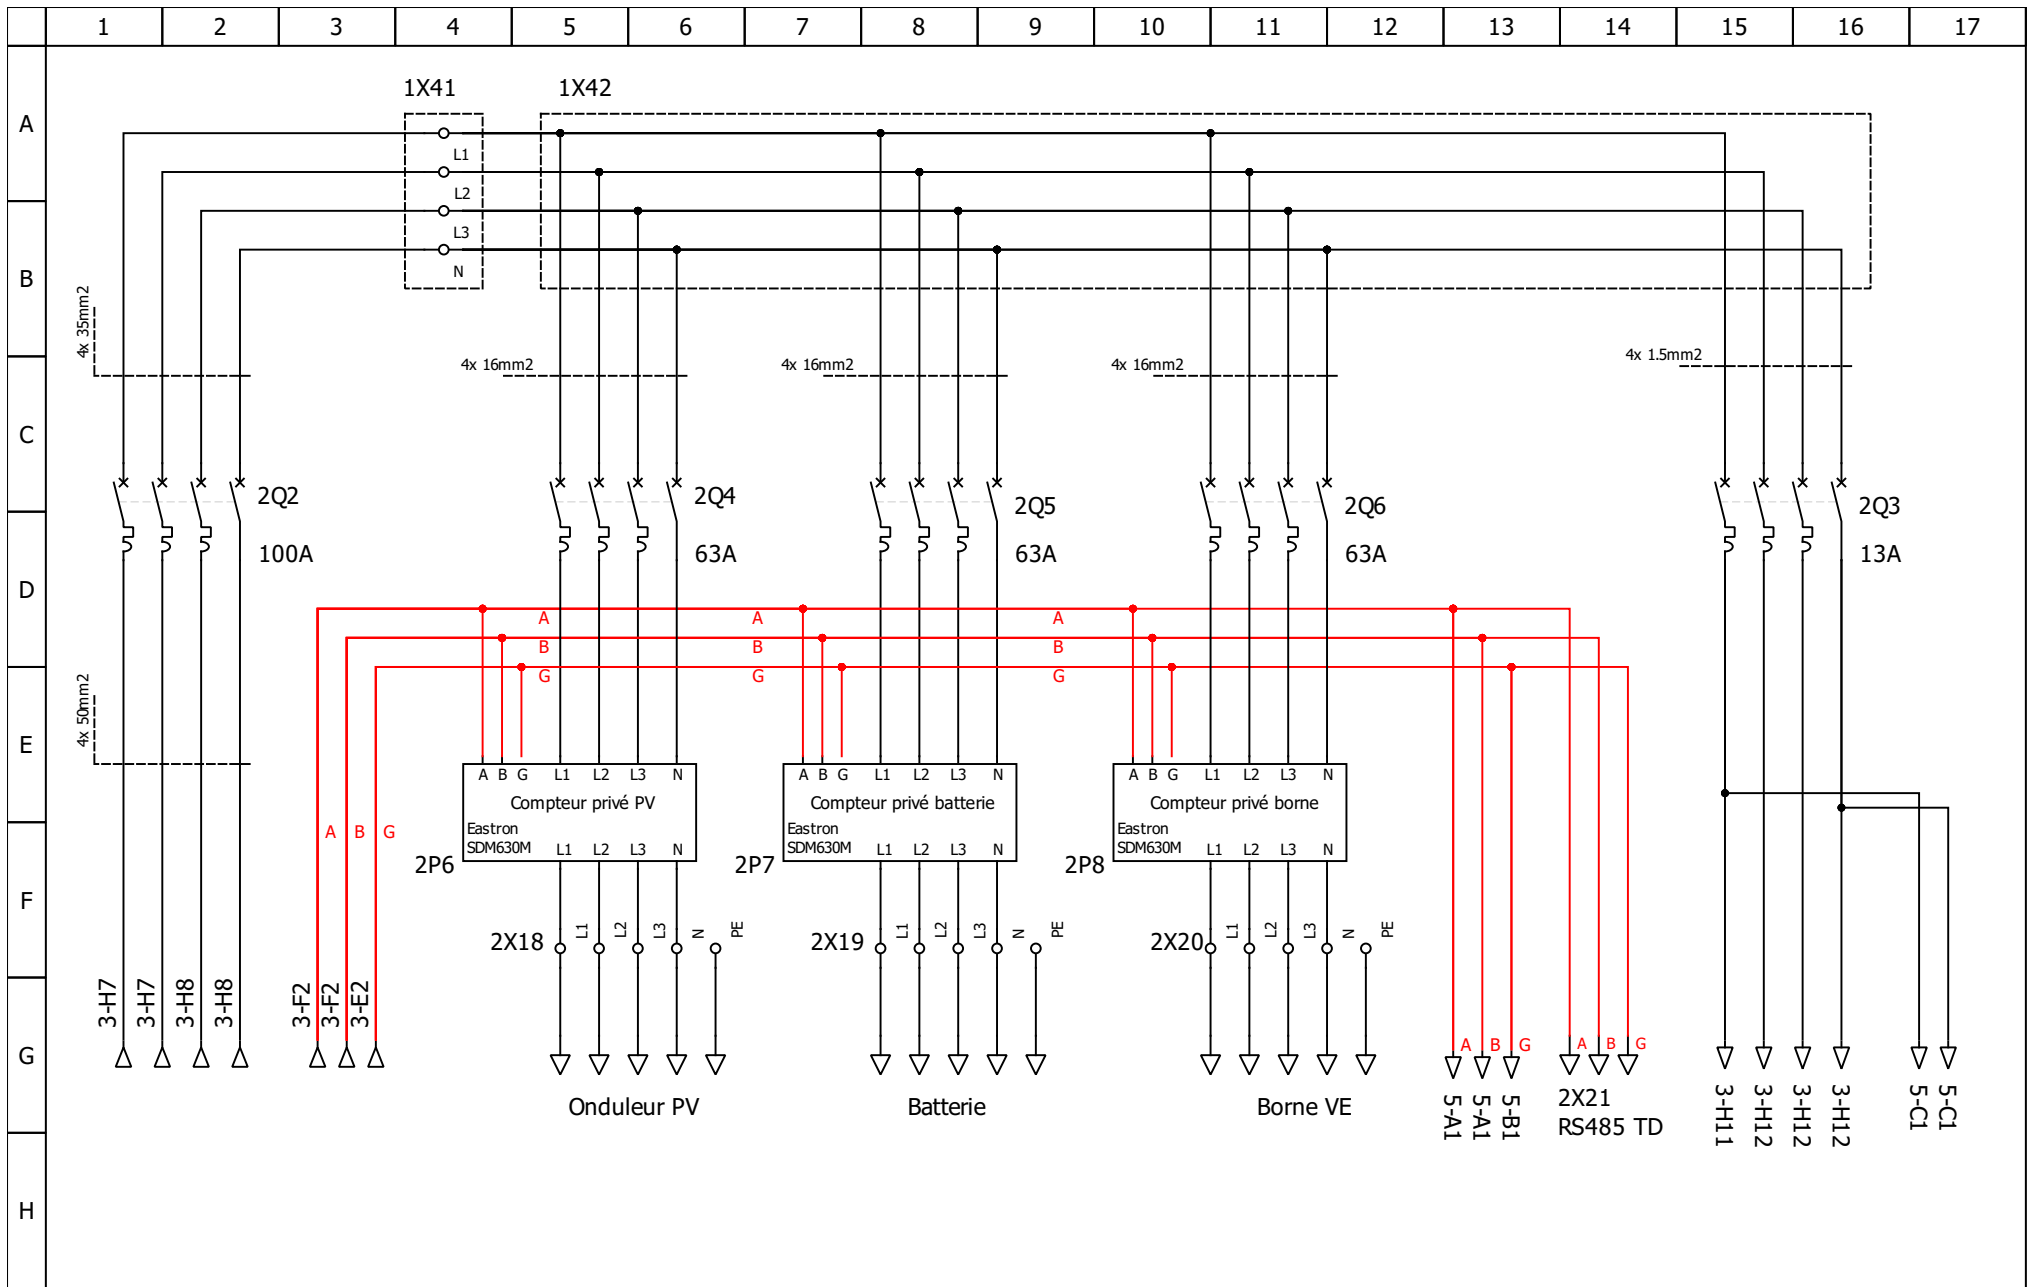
| 1 | 2 | 3 | 4 | 5 | 6 | 7 | 8 | 9 | 10 | 11 | 12 | 13 | 14 | 15 | 16 | 17 |
|---|---|---|---|---|---|---|---|---|---|---|---|---|---|---|---|---|

A
B
C
D
E
F
G
H

1X41
1X42
L1
L2
L3
N

4x 35mm2
4x 16mm2
4x 16mm2
4x 16mm2
4x 1.5mm2

2Q2
100A
2Q4
63A
2Q5
63A
2Q6
63A
2Q3
13A

A
B
G
A
B
G
A
B
G

4x 50mm2

A B G L1 L2 L3 N
Compteur privé PV
Eastron
SDM630M
L1 L2 L3 N
2P6

A B G L1 L2 L3 N
Compteur privé batterie
Eastron
SDM630M
L1 L2 L3 N
2P7

A B G L1 L2 L3 N
Compteur privé borne
Eastron
SDM630M
L1 L2 L3 N
2P8

A B G

2X18 L1 L2 L3 N PE
2X19 L1 L2 L3 N PE
2X20 L1 L2 L3 N PE

3-H7
3-H7
3-H8
3-H8
3-F2
3-F2
3-E2

Onduleur PV
Batterie
Borne VE

A B G
5-A1
5-A1
5-B1
A B G
2X21
RS485 TD

3-H11
3-H12
3-H12
3-H12
5-C1
5-C1